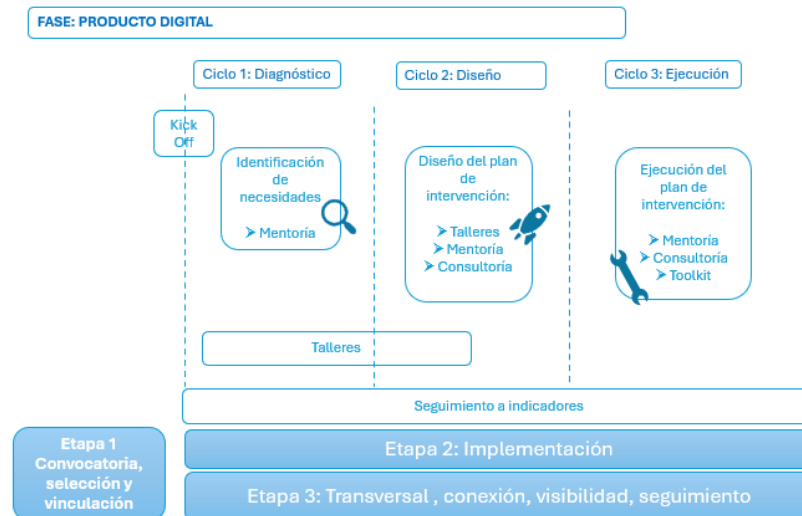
FASE: PRODUCTO DIGITAL

Ciclo 1: Diagnóstico

Ciclo 2: Diseño

Ciclo 3: Ejecución

Kick Off

Identificación de necesidades

➤ Mentoría

Diseño del plan de intervención:

➤ Talleres
➤ Mentoría
➤ Consultoría

Ejecución del plan de intervención:

➤ Mentoría
➤ Consultoría
➤ Toolkit

Talleres

Seguimiento a indicadores

Etapa 1 Convocatoria, selección y vinculación

Etapa 2: Implementación

Etapa 3: Transversal , conexión, visibilidad, seguimiento